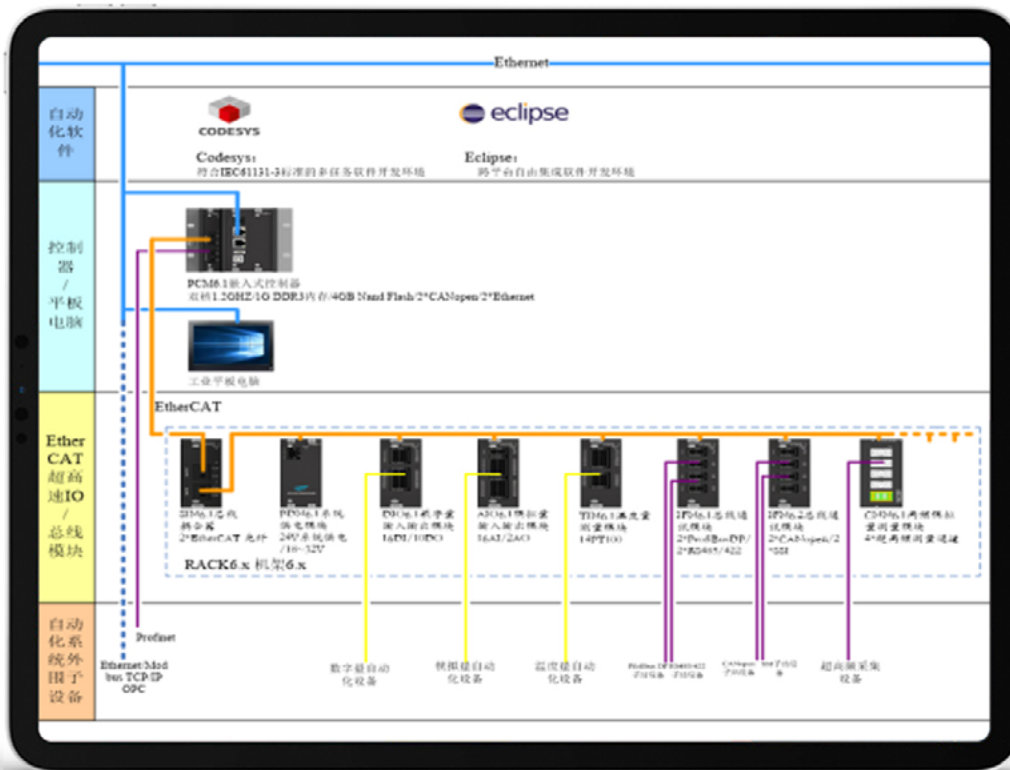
Ethernet

自动化软件

CODESYS

eclipse

Codesys：
符合IEC61131-3标准的多任务软件开发环境

Eclipse：
跨平台自由集成软件开发环境

控制器/平板电脑

PCM6.1嵌入式控制器
双核1.2GHZ/1G DDR3内存/4GB Nand Flash/2*CANopen/2*Ethernet

工业平板电脑

EtherCAT

Ether CAT 超高速IO/总线模块

BM6.1总线耦合器
2*EtherCAT 允许

PM6.1系统供电模块
24V系统供电/16~32V

DIO6.1数字量输入输出模块
16DI/16DO

AIO6.1模拟量输入输出模块
16AI/2AO

TM6.1温度测量模块
14PT100

FP6.1总线通讯模块
2*ProfiBus-DP/2*RS485/422

FP6.2总线通讯模块
2*CANopen/2*SSI

CD6.1高频模拟量测量模块
4*超高频测量通道

RACK6.x 机架6.x

自动化系统外围子设备

Profinet

Ethernet/Modbus TCP/IP OPC

数字量自动化设备

模拟量自动化设备

温度量自动化设备

Profibus-DP子站设备 RS485/422子站设备

CANopen子站设备 SSI子站设备

超高频采集设备